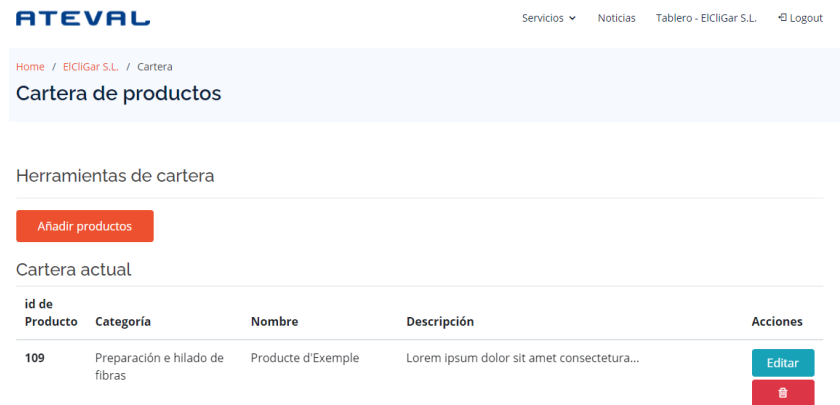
ATEVAL

Servicios Noticias Tablero - ElCliGar S.L. Logout

Home / ElCliGar S.L. / Cartera

Cartera de productos

Herramientas de cartera

Añadir productos

Cartera actual

| id de Producto | Categoría | Nombre | Descripción | Acciones |
|---|---|---|---|---|
| 109 | Preparación e hilado de fibras | Producte d'Exemple | Lorem ipsum dolor sit amet consectetura... | Editar |